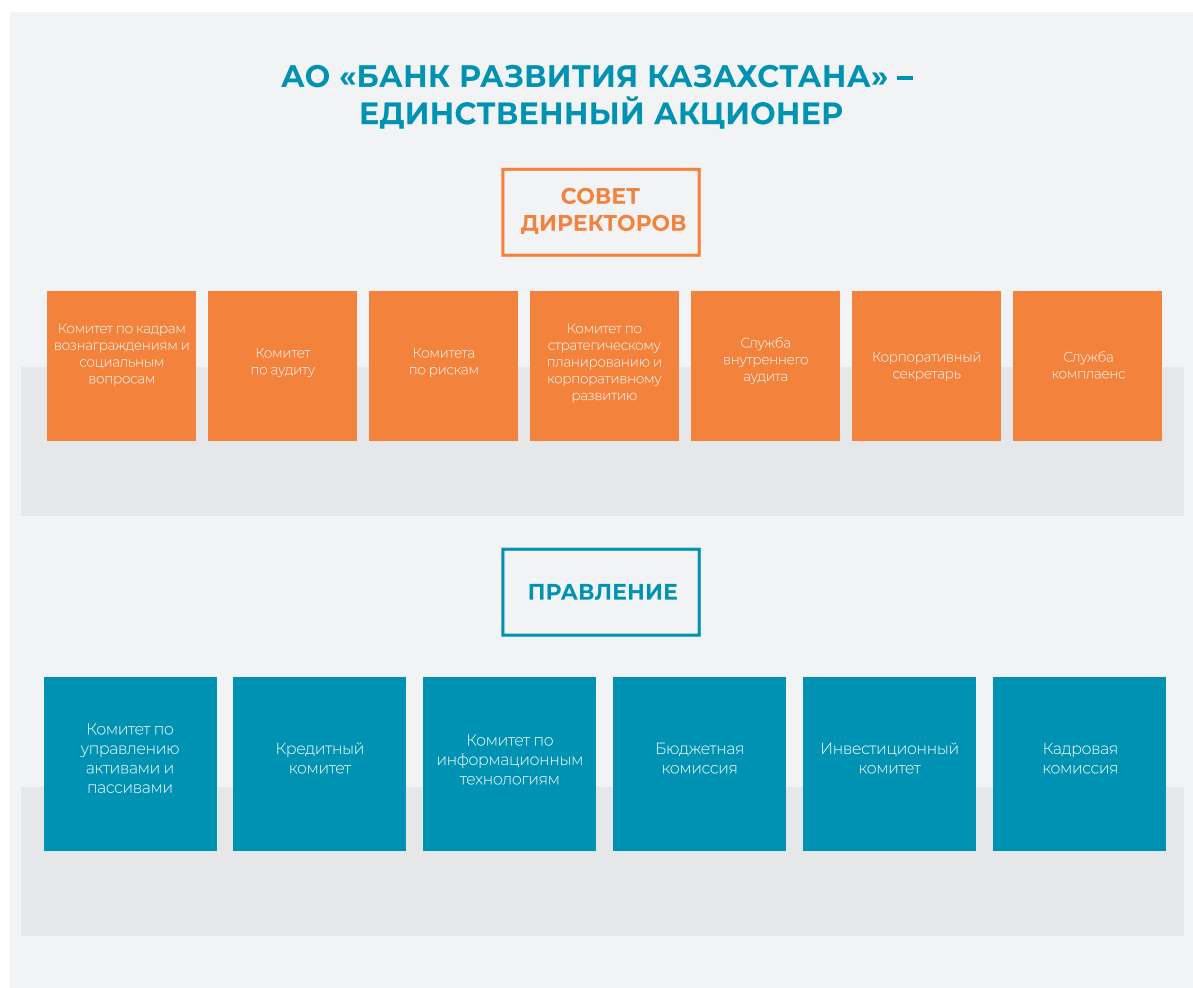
АО «БАНК РАЗВИТИЯ КАЗАХСТАНА» – ЕДИНСТВЕННЫЙ АКЦИОНЕР

СОВЕТ ДИРЕКТОРОВ

Комитет по кадрам вознаграждениям и социальным вопросам

Комитет по аудиту

Комитета по рискам

Комитет по стратегическому планированию и корпоративному развитию

Служба внутреннего аудита

Корпоративный секретарь

Служба комплаенс

ПРАВЛЕНИЕ

Комитет по управлению активами и пассивами

Кредитный комитет

Комитет по информационным технологиям

Бюджетная комиссия

Инвестиционный комитет

Кадровая комиссия